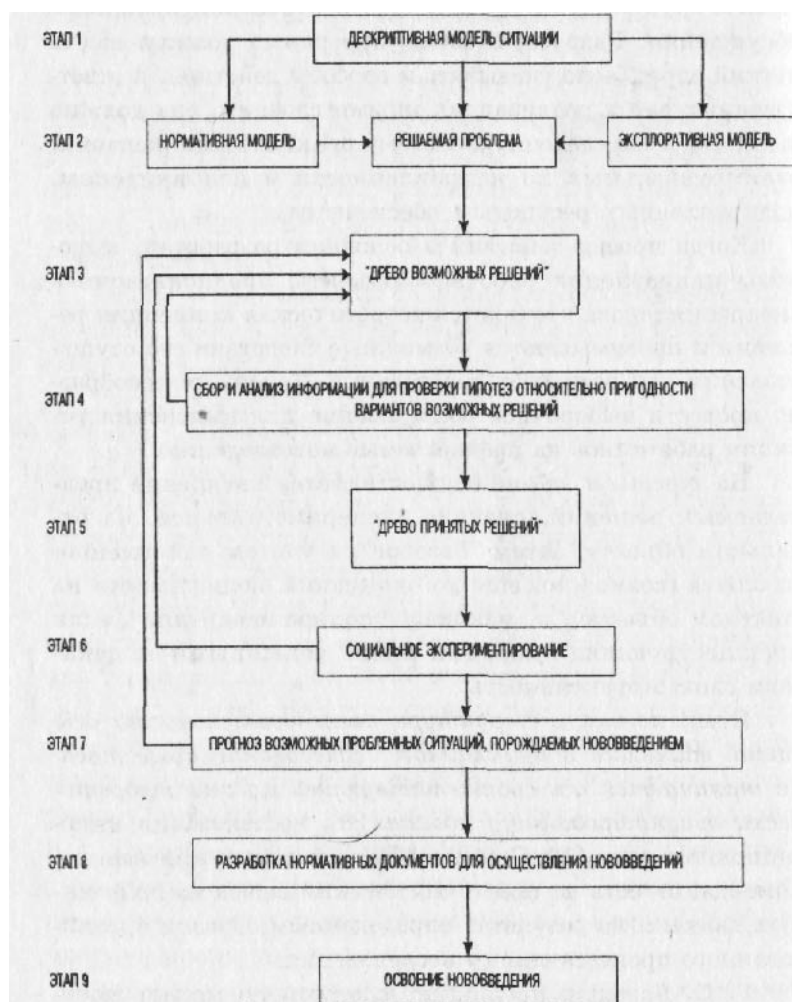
ЭТАП 1
ДЕСКРИПТИВНАЯ МОДЕЛЬ СИТУАЦИИ

ЭТАП 2
НОРМАТИВНАЯ МОДЕЛЬ
РЕШАЕМАЯ ПРОБЛЕМА
ЭКСПЛОРАТИВНАЯ МОДЕЛЬ

ЭТАП 3
"ДРЕВО ВОЗМОЖНЫХ РЕШЕНИЙ"

ЭТАП 4
СБОР И АНАЛИЗ ИНФОРМАЦИИ ДЛЯ ПРОВЕРКИ ГИПОТЕЗ ОТНОСИТЕЛЬНО ПРИГОДНОСТИ ВАРИАНТОВ ВОЗМОЖНЫХ РЕШЕНИЙ

ЭТАП 5
"ДРЕВО ПРИНЯТЫХ РЕШЕНИЙ"

ЭТАП 6
СОЦИАЛЬНОЕ ЭКСПЕРИМЕНТИРОВАНИЕ

ЭТАП 7
ПРОГНОЗ ВОЗМОЖНЫХ ПРОБЛЕМНЫХ СИТУАЦИЙ, ПОРОЖДАЕМЫХ НОВОВВЕДЕНИЕМ

ЭТАП 8
РАЗРАБОТКА НОРМАТИВНЫХ ДОКУМЕНТОВ ДЛЯ ОСУЩЕСТВЛЕНИЯ НОВОВВЕДЕНИЙ

ЭТАП 9
ОСВОЕНИЕ НОВОВВЕДЕНИЯ